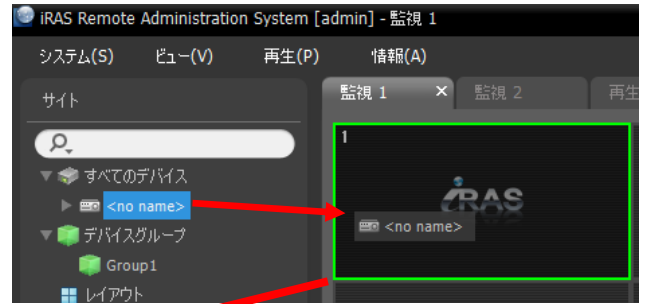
iRAS Remote Administration System [admin] - 監視 1

システム(S) ビュー(V) 再生(P) 情報(A)

サイト

すべてのデバイス
<no name>
デバイスグループ
Group1
レイアウト

監視 1 ✕ 監視 2 再生

1

iRAS

<no name>